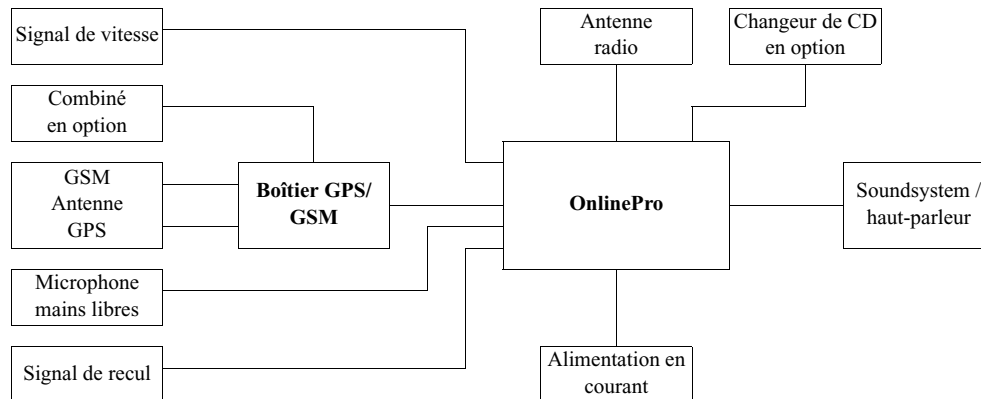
Signal de vitesse

Combiné en option

GSM
Antenne
GPS

Boîtier GPS/ GSM

Microphone mains libres

Signal de recul

Antenne radio

Changeur de CD en option

OnlinePro

Soundsystem / haut-parleur

Alimentation en courant